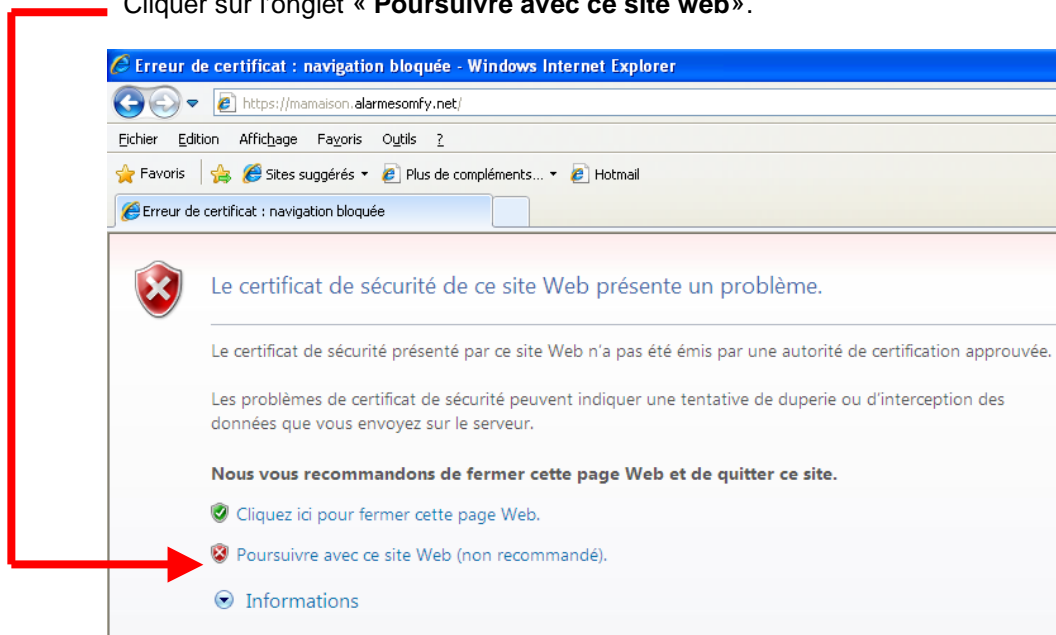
Cliquer sur l'onglet « **Poursuivre avec ce site web**».

Erreur de certificat : navigation bloquée - Windows Internet Explorer

https://mamaison.alarmesomfy.net/

Fichier Edition Affichage Favoris Outils ?

Favoris Sites suggérés ▾ Plus de compléments... ▾ Hotmail

Erreur de certificat : navigation bloquée

Le certificat de sécurité de ce site Web présente un problème.

Le certificat de sécurité présenté par ce site Web n'a pas été émis par une autorité de certification approuvée.

Les problèmes de certificat de sécurité peuvent indiquer une tentative de duperie ou d'interception des données que vous envoyez sur le serveur.

**Nous vous recommandons de fermer cette page Web et de quitter ce site.**

Cliquez ici pour fermer cette page Web.

Poursuivre avec ce site Web (non recommandé).

Informations